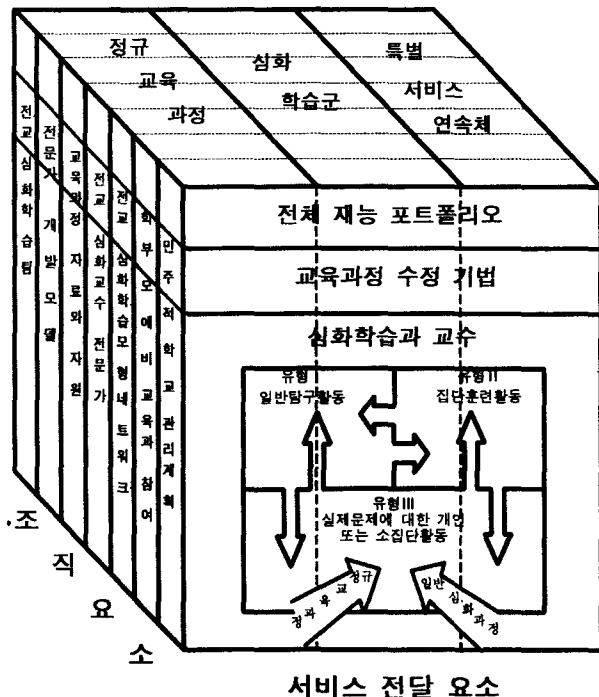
정규 교육 과정

심화 학습군

특별 서비스 연속체

전교 심화학습팀

전문가 개발모델

교육과정 자료와 자원

전교 심화교수 전문가

전교 심화학습모형 네트워크

학부모 예비교육과 참여

민주적 학교관리계획

전체 재능 포트폴리오

교육과정 수정 기법

심화학습과 교수

유형I 일반탐구활동

유형II 집단훈련활동

유형III 실제문제에 대한 개인 또는 소집단활동

정규 교육과정

일반 심화과정

조직 요소

서비스 전달 요소